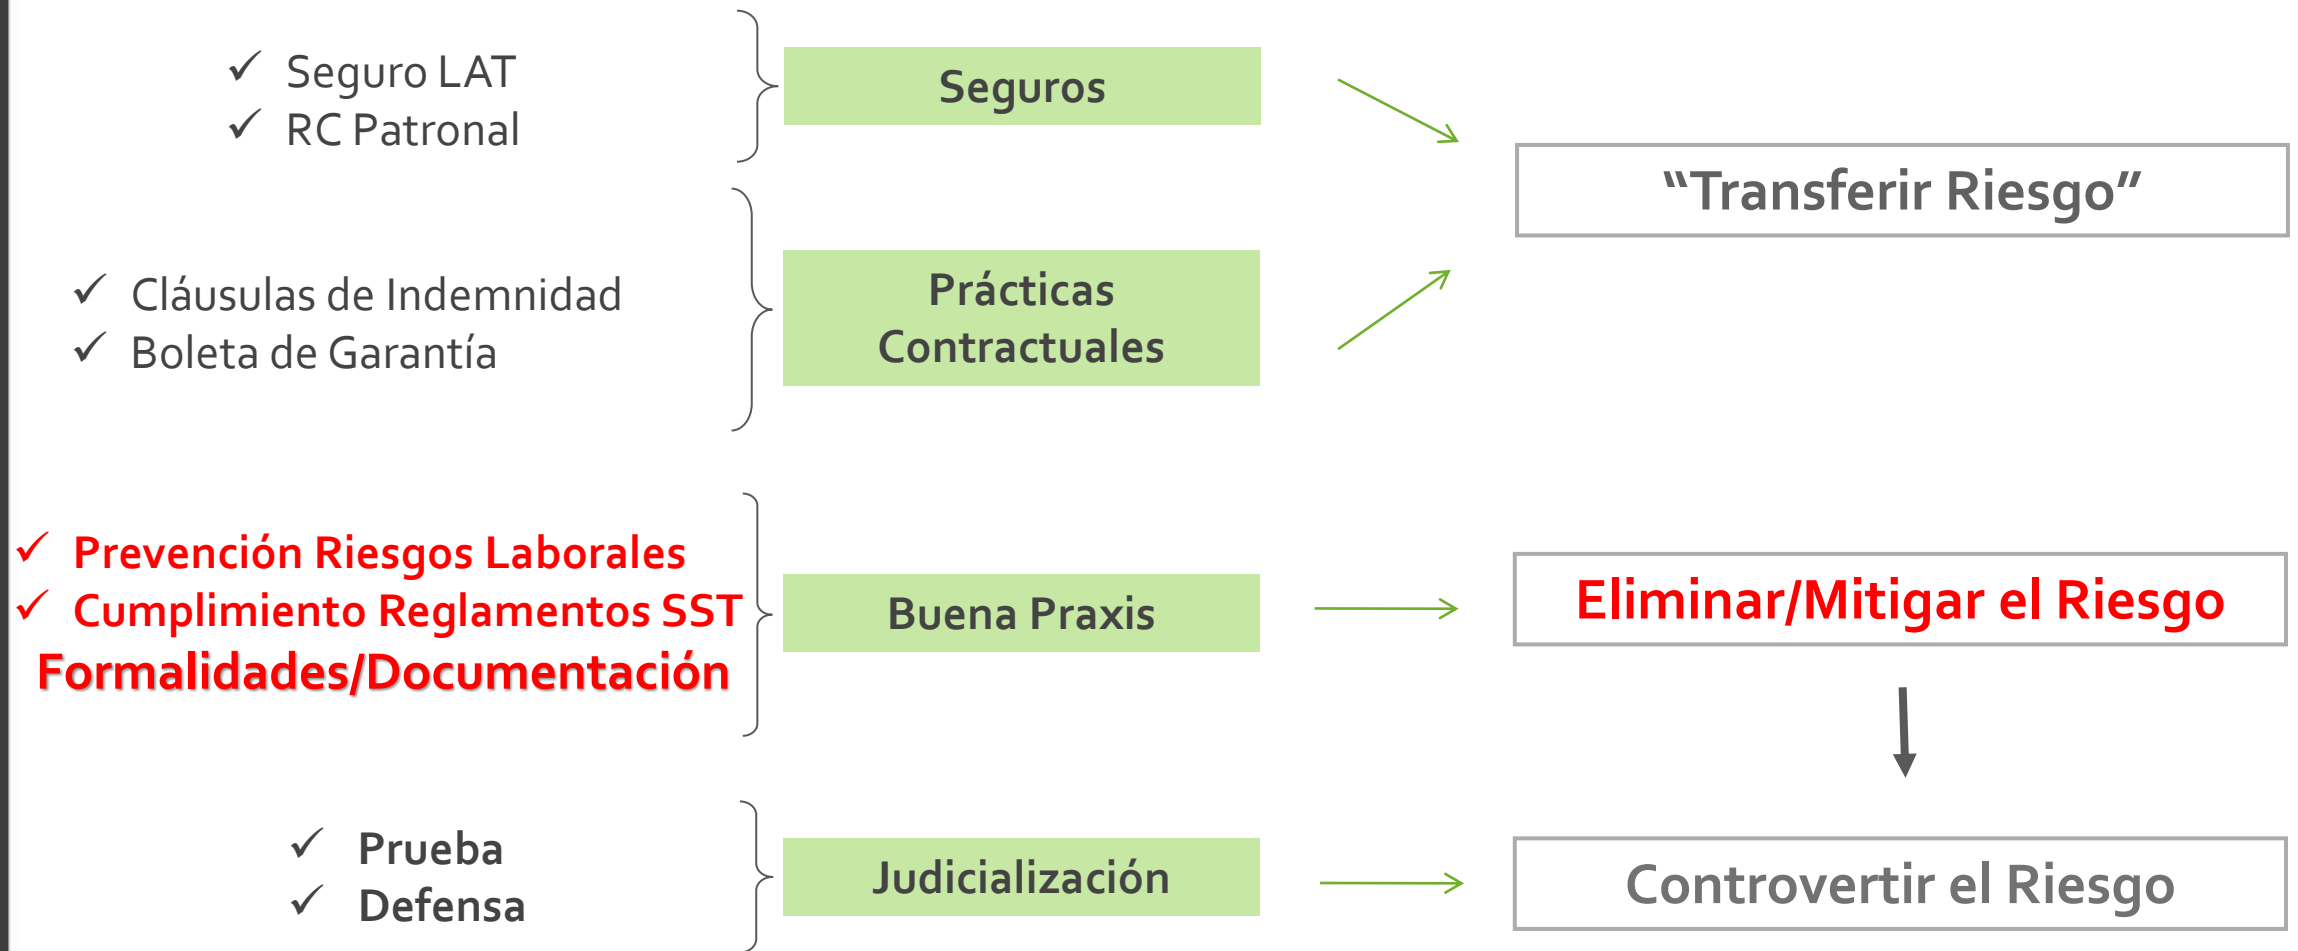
✓ Seguro LAT
✓ RC Patronal

Seguros

"Transferir Riesgo"

✓ Cláusulas de Indemnidad
✓ Boleta de Garantía

Prácticas Contractuales

✓ Prevención Riesgos Laborales
✓ Cumplimiento Reglamentos SST
Formalidades/Documentación

Buena Praxis

Eliminar/Mitigar el Riesgo

✓ Prueba
✓ Defensa

Judicialización

Controvertir el Riesgo